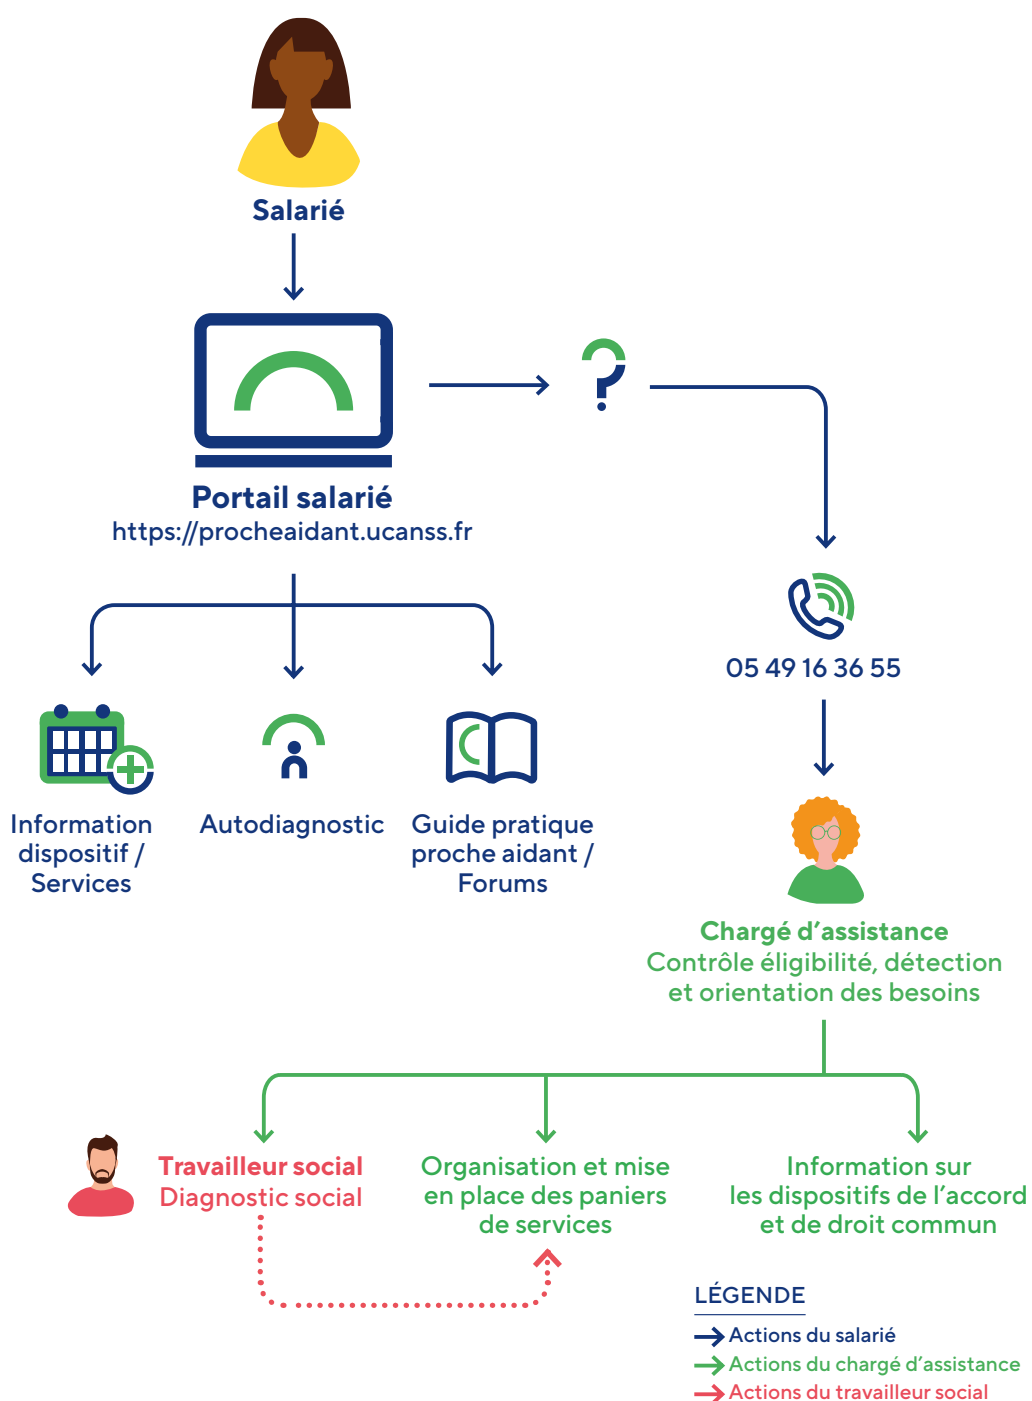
Salarié

Portail salarié
https://procheaidant.ucanss.fr

Information dispositif / Services

Autodiagnostic

Guide pratique proche aidant / Forums

05 49 16 36 55

Chargé d’assistance
Contrôle éligibilité, détection et orientation des besoins

Travailleur social
Diagnostic social

Organisation et mise en place des paniers de services

Information sur les dispositifs de l’accord et de droit commun

LÉGENDE
Actions du salarié
Actions du chargé d’assistance
Actions du travailleur social